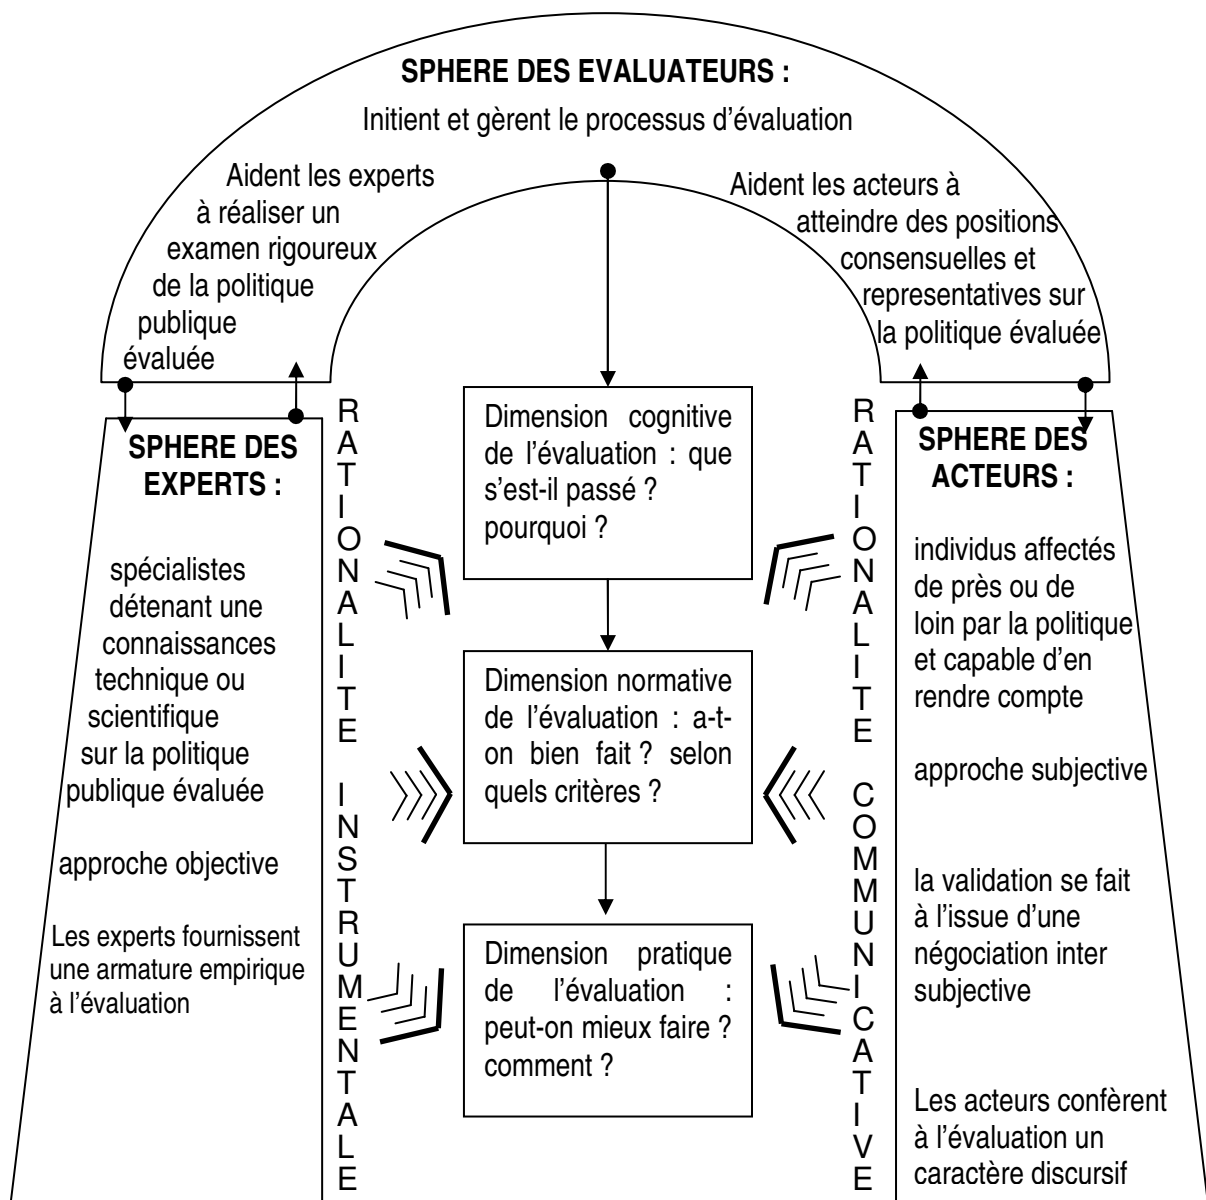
SPHERE DES EVALUATEURS :

Initient et gèrent le processus d'évaluation

Aident les experts à réaliser un examen rigoureux de la politique publique évaluée

Aident les acteurs à atteindre des positions consensuelles et representatives sur la politique évaluée

SPHERE DES EXPERTS :

spécialistes détenant une connaissances technique ou scientifique sur la politique publique évaluée

approche objective

Les experts fournissent une armature empirique à l'évaluation

RATIONALITE INSTRUMENTALE

Dimension cognitive de l'évaluation : que s'est-il passé ? pourquoi ?

Dimension normative de l'évaluation : a-t-on bien fait ? selon quels critères ?

Dimension pratique de l'évaluation : peut-on mieux faire ? comment ?

RATIONALITE COMMUNICATIVE

SPHERE DES ACTEURS :

individus affectés de près ou de loin par la politique et capable d'en rendre compte

approche subjective

la validation se fait à l'issue d'une négociation inter subjective

Les acteurs confèrent à l'évaluation un caractère discursif